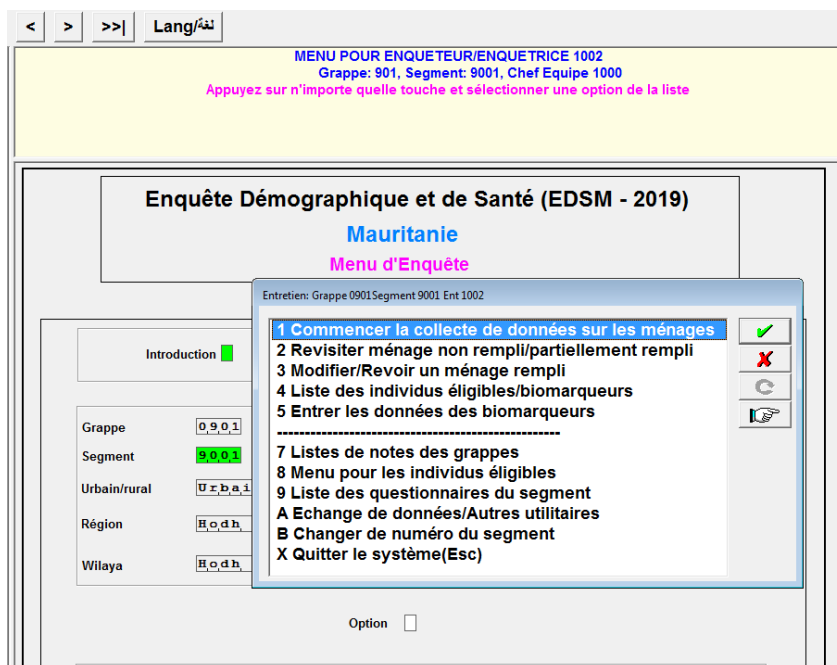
< > >>| Lang/لغة

MENU POUR ENQUETEUR/ENQUETRICE 1002
Grappe: 901, Segment: 9001, Chef Equipe 1000
Appuyez sur n'importe quelle touche et sélectionner une option de la liste

Enquête Démographique et de Santé (EDSM - 2019)
Mauritanie
Menu d'Enquête

Introduction

Grappe 0901
Segment 9001
Urbain/rural Urbai
Région Hodh
Wilaya Hodh

Option

Entretien: Grappe 0901Segment 9001 Ent 1002

1 Commencer la collecte de données sur les ménages
2 Revisiter ménage non rempli/partiellement rempli
3 Modifier/Revoir un ménage rempli
4 Liste des individus éligibles/biomarqueurs
5 Entrer les données des biomarqueurs
------------------------------------------------------
7 Listes de notes des grappes
8 Menu pour les individus éligibles
9 Liste des questionnaires du segment
A Echange de données/Autres utilitaires
B Changer de numéro du segment
X Quitter le système(Esc)